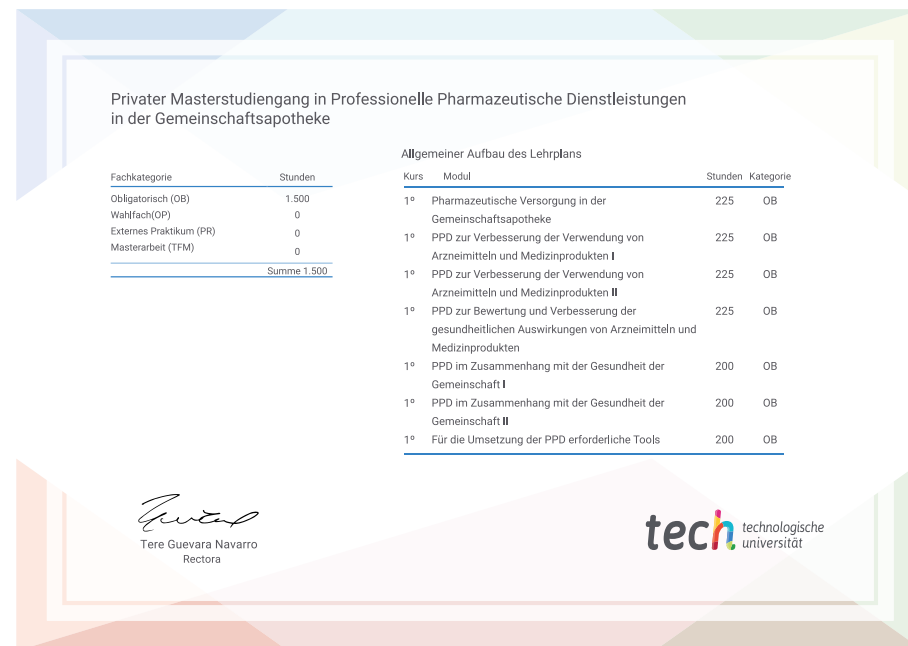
Privater Masterstudiengang in Professionelle Pharmazeutische Dienstleistungen in der Gemeinschaftsapotheke

| Fachkategorie | Stunden |
|---|---|
| Obligatorisch (OB) | 1.500 |
| Wahlfach(OP) | 0 |
| Externes Praktikum (PR) | 0 |
| Masterarbeit (TFM) | 0 |
| | Summe 1.500 |

Allgemeiner Aufbau des Lehrplans

| Kurs | Modul | Stunden | Kategorie |
|---|---|---|---|
| 1º | Pharmazeutische Versorgung in der Gemeinschaftsapotheke | 225 | OB |
| 1º | PPD zur Verbesserung der Verwendung von Arzneimitteln und Medizinprodukten I | 225 | OB |
| 1º | PPD zur Verbesserung der Verwendung von Arzneimitteln und Medizinprodukten II | 225 | OB |
| 1º | PPD zur Bewertung und Verbesserung der gesundheitlichen Auswirkungen von Arzneimitteln und Medizinprodukten | 225 | OB |
| 1º | PPD im Zusammenhang mit der Gesundheit der Gemeinschaft I | 200 | OB |
| 1º | PPD im Zusammenhang mit der Gesundheit der Gemeinschaft II | 200 | OB |
| 1º | Für die Umsetzung der PPD erforderliche Tools | 200 | OB |

Tere Guevara Navarro
Rectora

tech technologische universität